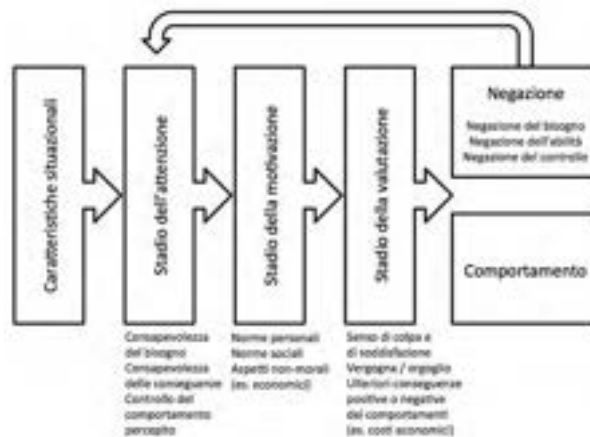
Caratteristiche situazionali

Stadio dell'attenzione

Stadio della motivazione

Stadio della valutazione

Negazione

Negazione del bisogno
Negazione dell'abilità
Negazione del controllo

Comportamento

Consapevolezza del bisogno
Consapevolezza delle conseguenze
Controllo del comportamento percepito

Norme personali
Norme sociali
Aspetti non-morali (es. economici)

Senso di colpa e di soddisfazione
Vergogna / orgoglio
Ulteriori conseguenze positive o negative del comportamenti (es. costi economici)